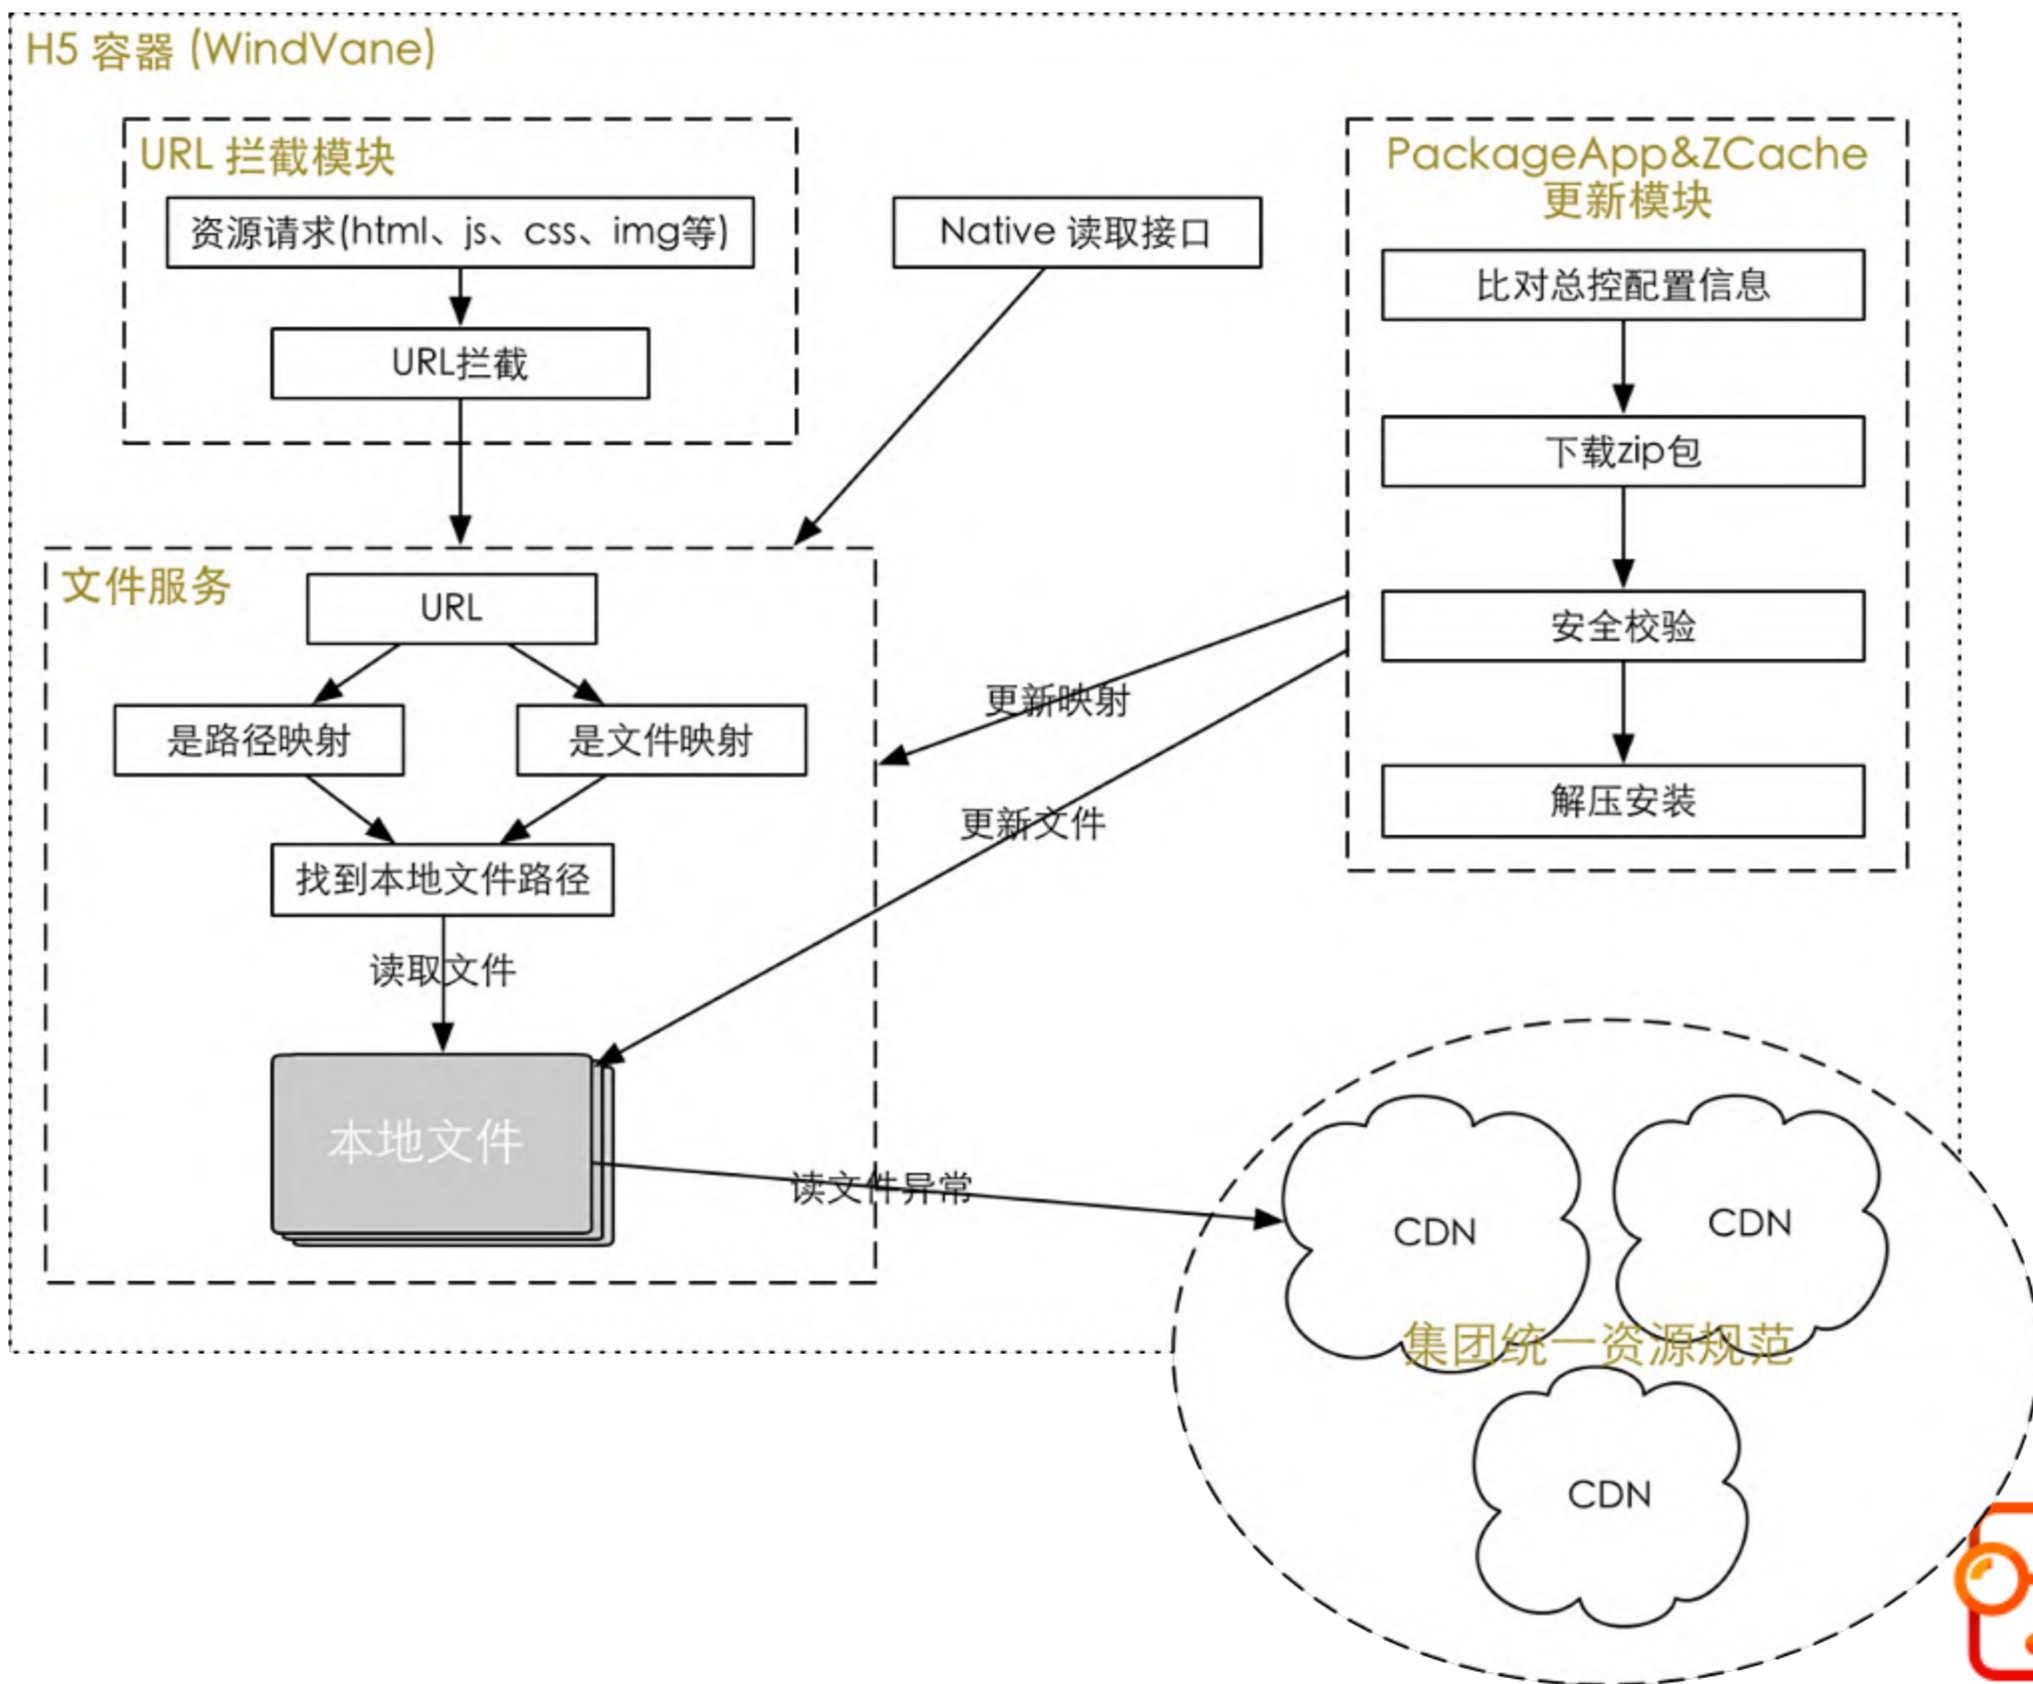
H5 容器 (WindVane)

URL 拦截模块

资源请求(html、js、css、img等)

URL拦截

Native 读取接口

PackageApp&ZCache 更新模块

比对总控配置信息

下载zip包

安全校验

解压安装

文件服务

URL

是路径映射

是文件映射

找到本地文件路径

读取文件

本地文件

更新映射

更新文件

读文件异常

CDN

CDN

集团统一资源规范

CDN